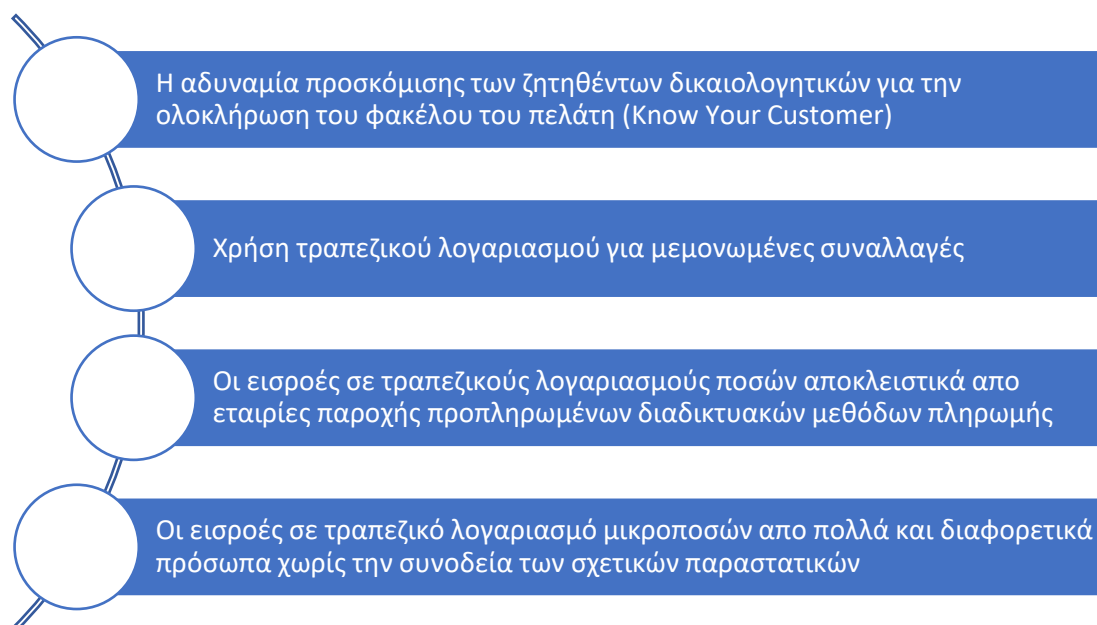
Η αδυναμία προσκόμισης των ζητηθέντων δικαιολογητικών για την ολοκλήρωση του φακέλου του πελάτη (Know Your Customer)

Χρήση τραπεζικού λογαριασμού για μεμονωμένες συναλλαγές

Οι εισροές σε τραπεζικούς λογαριασμούς ποσών αποκλειστικά απο εταιρίες παροχής προπληρωμένων διαδικτυακών μεθόδων πληρωμής

Οι εισροές σε τραπεζικό λογαριασμό μικροποσών απο πολλά και διαφορετικά πρόσωπα χωρίς την συνοδεία των σχετικών παραστατικών